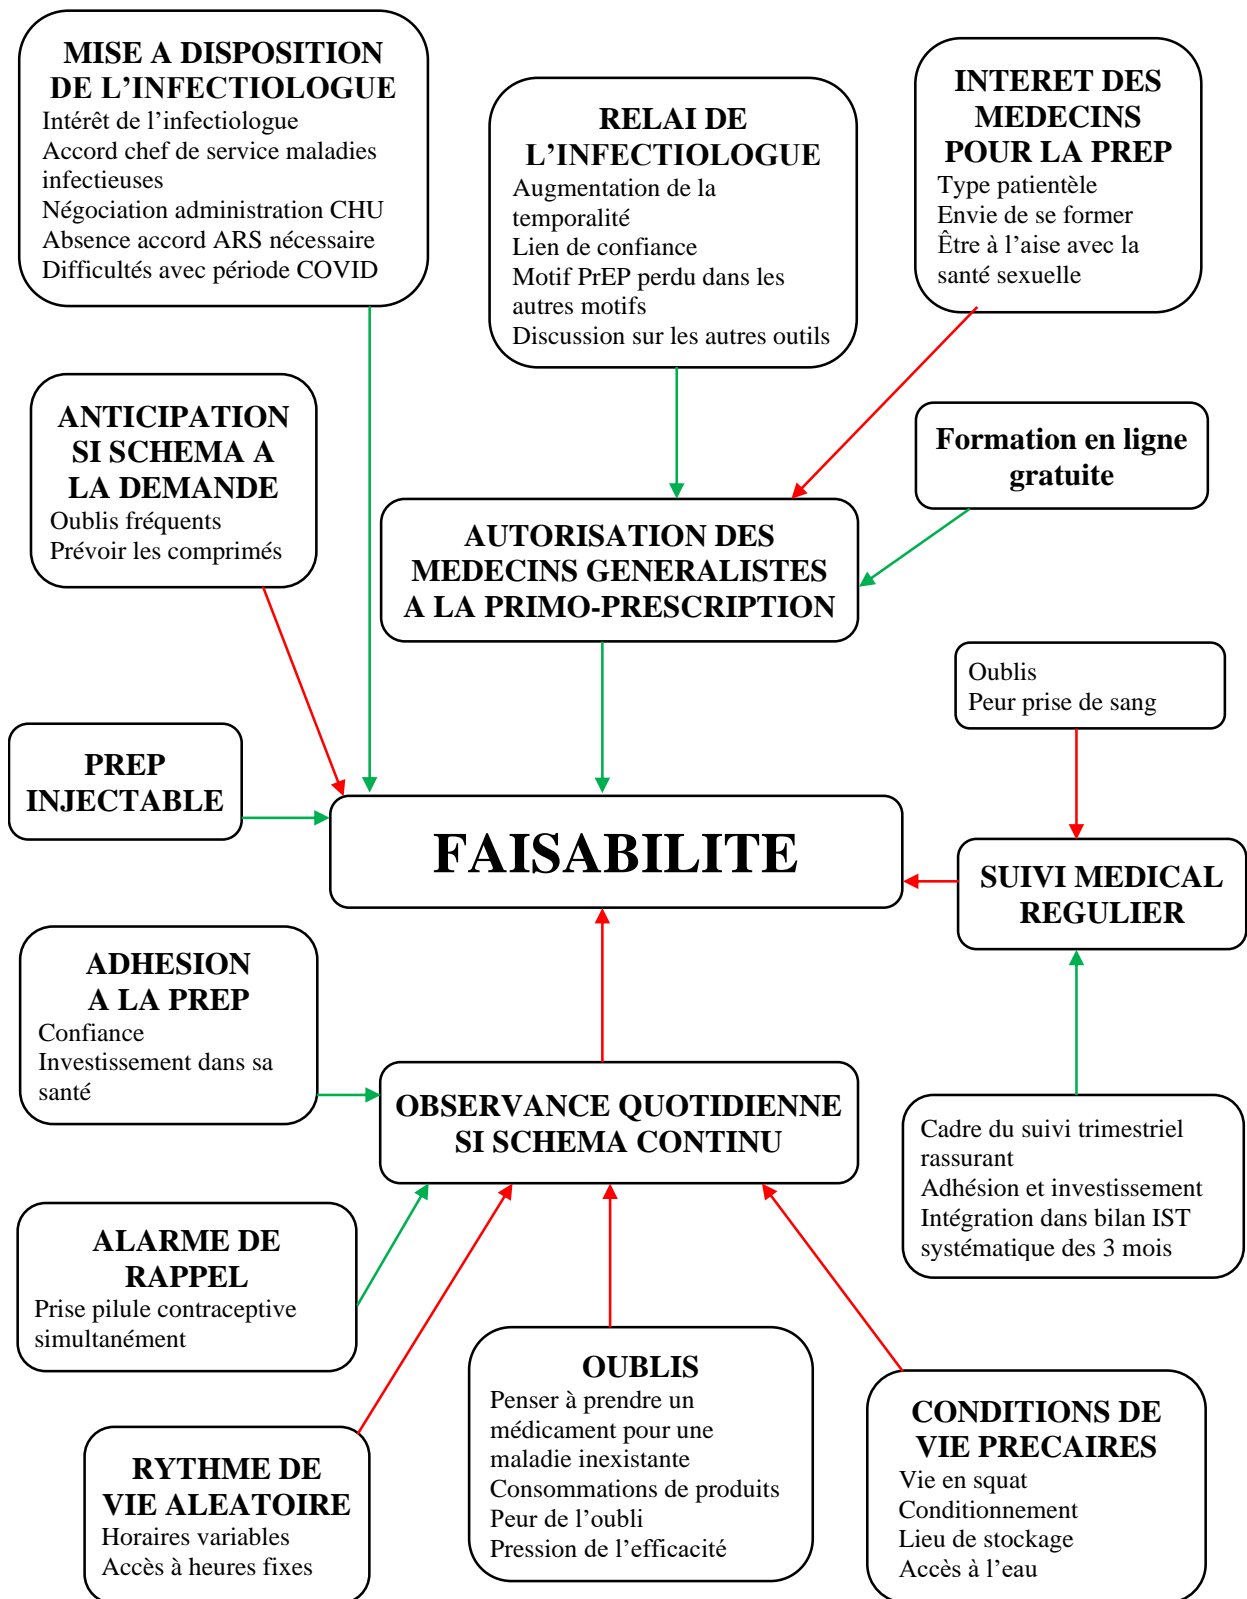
MISE A DISPOSITION DE L’INFECTIOLOGUE
Intérêt de l’infectiologue
Accord chef de service maladies infectieuses
Négociation administration CHU
Absence accord ARS nécessaire
Difficultés avec période COVID

RELAI DE L’INFECTIOLOGUE
Augmentation de la temporalité
Lien de confiance
Motif PrEP perdu dans les autres motifs
Discussion sur les autres outils

INTERET DES MEDECINS POUR LA PREP
Type patientèle
Envie de se former
Être à l’aise avec la santé sexuelle

ANTICIPATION SI SCHEMA A LA DEMANDE
Oublis fréquents
Prévoir les comprimés

Formation en ligne gratuite

AUTORISATION DES MEDECINS GENERALISTES A LA PRIMO-PRESCRIPTION

Oublis
Peur prise de sang

PREP INJECTABLE

FAISABILITE

SUIVI MEDICAL REGULIER

ADHESION A LA PREP
Confiance
Investissement dans sa santé

OBSERVANCE QUOTIDIENNE SI SCHEMA CONTINU

Cadre du suivi trimestriel rassurant
Adhésion et investissement
Intégration dans bilan IST systématique des 3 mois

ALARME DE RAPPEL
Prise pilule contraceptive simultanément

OUBLIS
Penser à prendre un médicament pour une maladie inexistante
Consommations de produits
Peur de l’oubli
Pression de l’efficacité

CONDITIONS DE VIE PRECAIRES
Vie en squat
Conditionnement
Lieu de stockage
Accès à l’eau

RYTHME DE VIE ALEATOIRE
Horaires variables
Accès à heures fixes